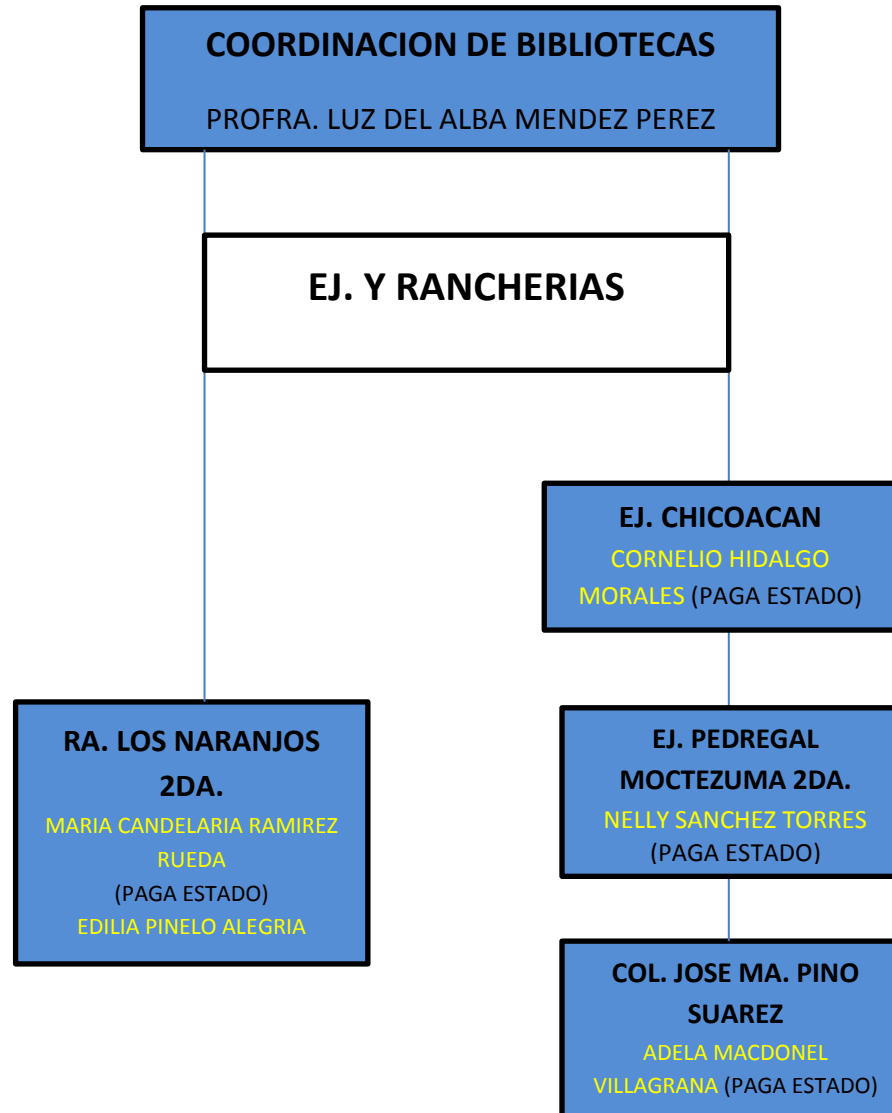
COORDINACION DE BIBLIOTECAS

PROFRA. LUZ DEL ALBA MENDEZ PEREZ

EJ. Y RANCHERIAS

EJ. CHICOACAN

CORNELIO HIDALGO MORALES (PAGA ESTADO)

RA. LOS NARANJOS 2DA.

MARIA CANDELARIA RAMIREZ RUEDA

(PAGA ESTADO)

EDILIA PINELO ALEGRIA

EJ. PEDREGAL MOCTEZUMA 2DA.

NELLY SANCHEZ TORRES

(PAGA ESTADO)

COL. JOSE MA. PINO SUAREZ

ADELA MACDONEL VILLAGRANA (PAGA ESTADO)